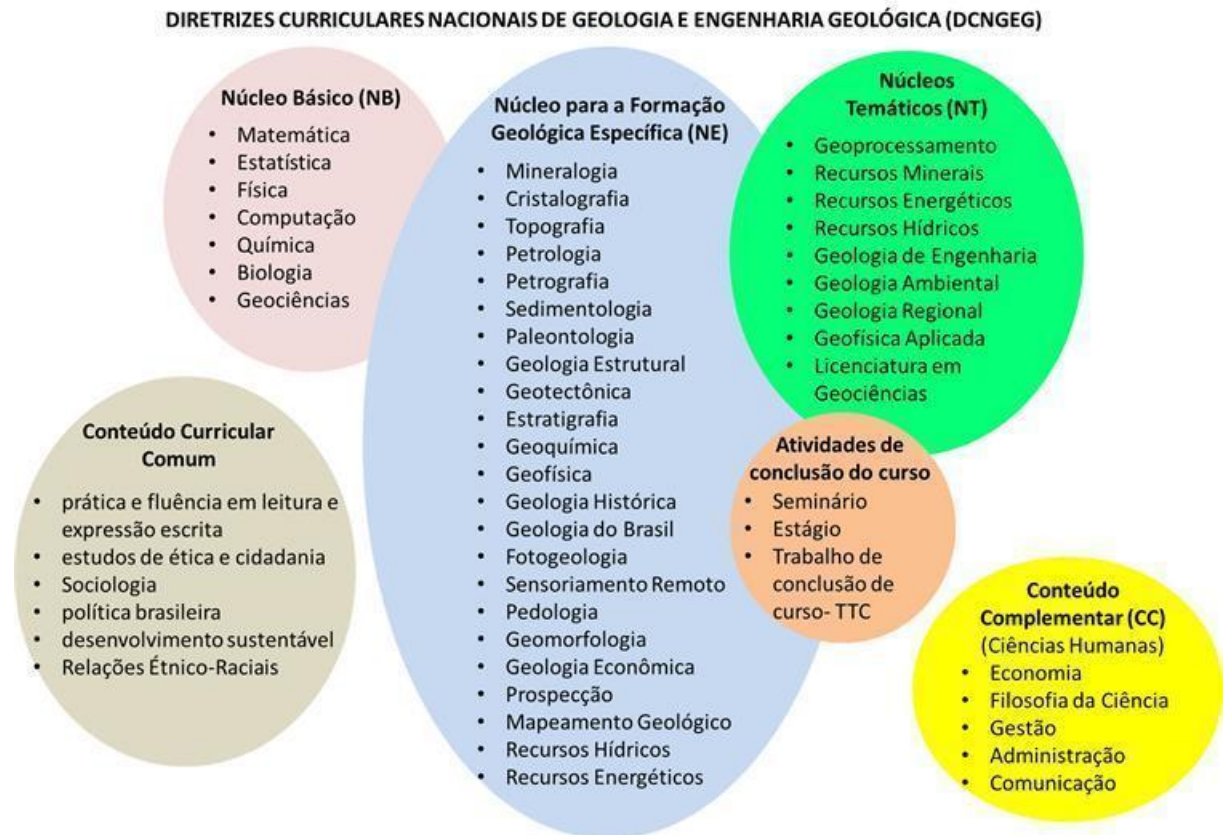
DIRETRIZES CURRICULARES NACIONAIS DE GEOLOGIA E ENGENHARIA GEOLÓGICA (DCNGEG)

Núcleo Básico (NB)
- Matemática
- Estatística
- Física
- Computação
- Química
- Biologia
- Geociências

Núcleo para a Formação Geológica Específica (NE)
- Mineralogia
- Cristalografia
- Topografia
- Petrologia
- Petrografia
- Sedimentologia
- Paleontologia
- Geologia Estrutural
- Geotectônica
- Estratigrafia
- Geoquímica
- Geofísica
- Geologia Histórica
- Geologia do Brasil
- Fotogeologia
- Sensoriamento Remoto
- Pedologia
- Geomorfologia
- Geologia Econômica
- Prospecção
- Mapeamento Geológico
- Recursos Hídricos
- Recursos Energéticos

Núcleos Temáticos (NT)
- Geoprocessamento
- Recursos Minerais
- Recursos Energéticos
- Recursos Hídricos
- Geologia de Engenharia
- Geologia Ambiental
- Geologia Regional
- Geofísica Aplicada
- Licenciatura em Geociências

Conteúdo Curricular Comum
- prática e fluência em leitura e expressão escrita
- estudos de ética e cidadania
- Sociologia
- política brasileira
- desenvolvimento sustentável
- Relações Étnico-Raciais

Atividades de conclusão do curso
- Seminário
- Estágio
- Trabalho de conclusão de curso- TTC

Conteúdo Complementar (CC)
(Ciências Humanas)
- Economia
- Filosofia da Ciência
- Gestão
- Administração
- Comunicação